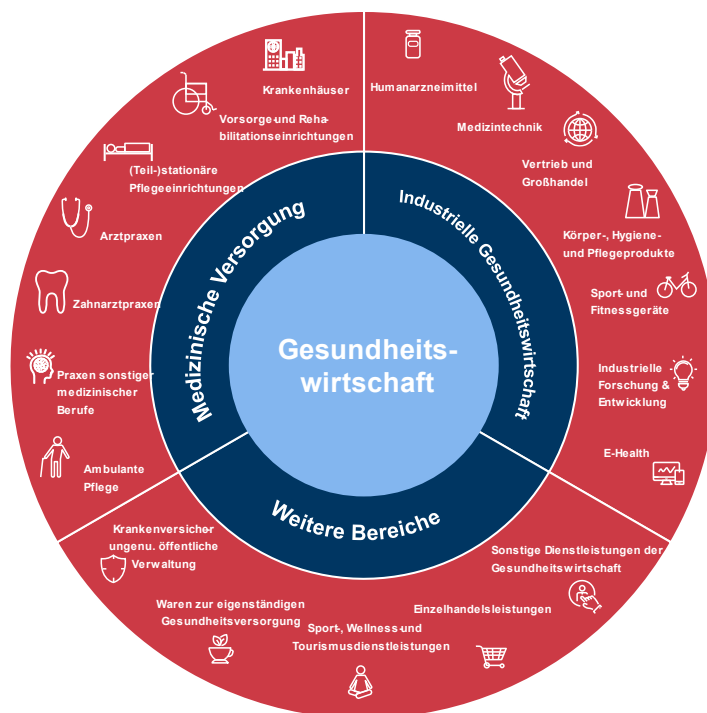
Gesundheitswirtschaft

Medizinische Versorgung

Krankenhäuser

Vorsorge- und Rehabilitationseinrichtungen

(Teil-)stationäre Pflegeeinrichtungen

Arztpraxen

Zahnarztpraxen

Praxen sonstiger medizinischer Berufe

Ambulante Pflege

Industrielle Gesundheitswirtschaft

Humanarzneimittel

Medizintechnik

Vertrieb und Großhandel

Körper-, Hygiene- und Pflegeprodukte

Sport- und Fitnessgeräte

Industrielle Forschung & Entwicklung

E-Health

Weitere Bereiche

Krankenversicherungen u. öffentliche Verwaltung

Waren zur eigenständigen Gesundheitsversorgung

Sport-, Wellness- und Tourismusdienstleistungen

Einzelhandelsleistungen

Sonstige Dienstleistungen der Gesundheitswirtschaft